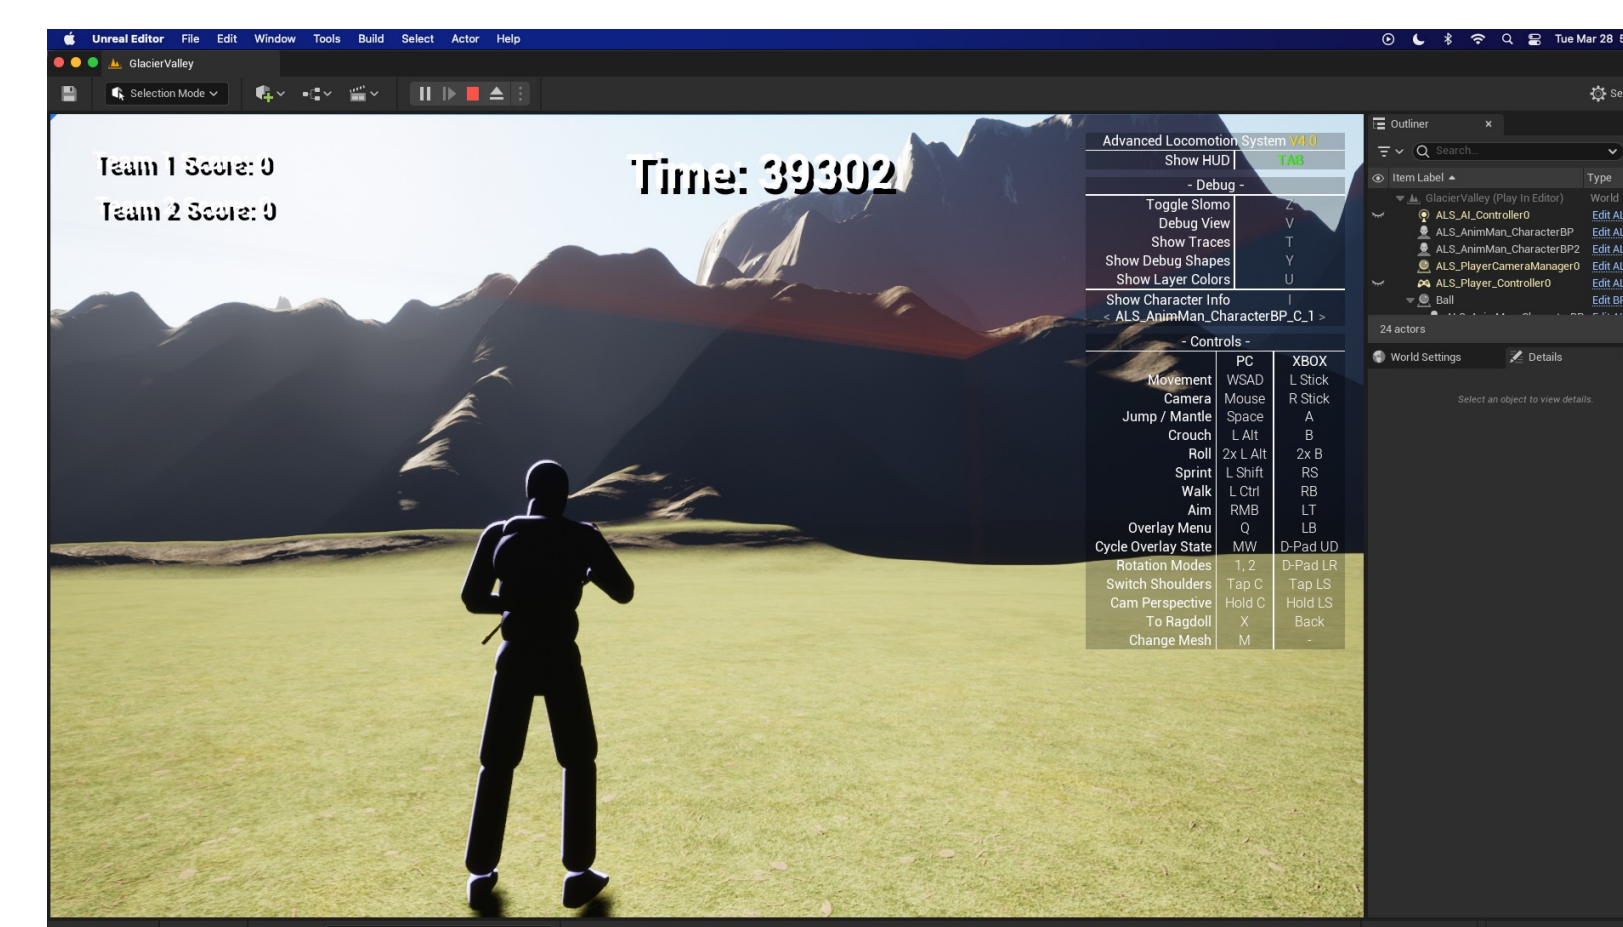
Unreal Editor File Edit Window Tools Build Select Actor Help
Tue Mar 28

GlacierValley

Selection Mode

Team 1 Score: 0
Team 2 Score: 0

Time: 39302

Advanced Locomotion System V4.0
Show HUD | TAB

- Debug -
| | |
|---|---|
| Toggle Slomo | Z |
| Debug View | V |
| Show Traces | T |
| Show Debug Shapes | Y |
| Show Layer Colors | U |

Show Character Info | I
< ALS_AnimMan_CharacterBP_C_1 >

- Controls -
| | PC | XBOX |
|---|---|---|
| Movement | WSAD | L Stick |
| Camera | Mouse | R Stick |
| Jump / Mantle | Space | A |
| Crouch | L Alt | B |
| Roll | 2x L Alt | 2x B |
| Sprint | L Shift | RS |
| Walk | L Ctrl | RB |
| Aim | RMB | LT |
| Overlay Menu | Q | LB |
| Cycle Overlay State | MW | D-Pad UD |
| Rotation Modes | 1, 2 | D-Pad LR |
| Switch Shoulders | Tap C | Tap LS |
| Cam Perspective | Hold C | Hold LS |
| To Ragdoll | X | Back |
| Change Mesh | M | - |

Outliner
Search...
Item Label
Type
GlacierValley (Play In Editor) World
ALS_AI_Controller0 Edit AL
ALS_AnimMan_CharacterBP Edit AL
ALS_AnimMan_CharacterBP2 Edit AL
ALS_PlayerCameraManager0 Edit AL
ALS_Player_Controller0 Edit AL
Ball Edit BP
24 actors
World Settings
Details
Select an object to view details.